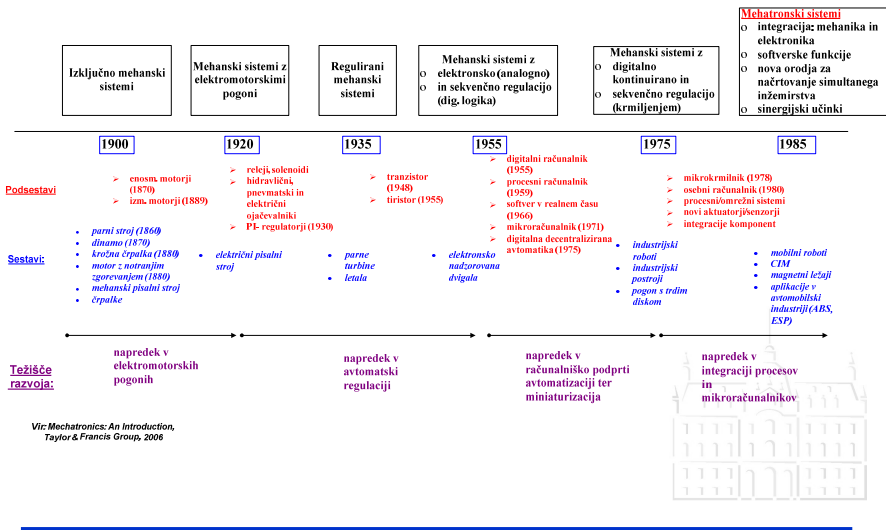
Izključno mehanski sistemi

Mehanski sistemi z elektromotorskimi pogoni

Regulirani mehanski sistemi

Mehanski sistemi z
o elektronsko (analogno)
o in sekvenčno regulacijo (dig. logika)

Mehanski sistemi z
o digitalno kontinuirano in
o sekvenčno regulacijo (krmiljenjem)

Mehatronski sistemi
o integracija: mehanika in elektronika
o softverske funkcije
o nova orodja za načrtovanje simultanega inženirstva
o sinergijski učinki

1900

1920

1935

1955

1975

1985

Podsestavi

➢ enosm. motorji (1870)
➢ izm. motorji (1889)

➢ releji, solenoidi
➢ hidravlični, pnevmatski in električni ojačevalniki
➢ PI- regulatorji (1930)

➢ tranzistor (1948)
➢ tiristor (1955)

➢ digitalni računalnik (1955)
➢ procesni računalnik (1959)
➢ softver v realnem času (1966)
➢ mikroračunalnik (1971)
➢ digitalna decentralizirana avtomatika (1975)

➢ mikrokrmilnik (1978)
➢ osebni računalnik (1980)
➢ procesni/omrežni sistemi
➢ novi aktuatorji/senzorji
➢ integracije komponent

Sestavi:

• parni stroj (1860)
• dinamo (1870)
• krožna črpalka (1880)
• motor z notranjim zgorevanjem (1880)
• mehanski pisalni stroj
• črpalke

• električni pisalni stroj

• parne turbine
• letala

• elektronsko nadzorovana dvigala

• industrijski roboti
• industrijski postroji
• pogon s trdim diskom

• mobilni roboti
• CIM
• magnetni ležaji
• aplikacije v avtomobilski industriji (ABS, ESP)

Težišče razvoja:

napredek v elektromotorskih pogonih

napredek v avtomatski regulaciji

napredek v računalniško podprti avtomatizaciji ter miniaturizacija

napredek v integraciji procesov in mikroračunalnikov

Vir: Mechatronics: An Introduction, Taylor & Francis Group, 2006